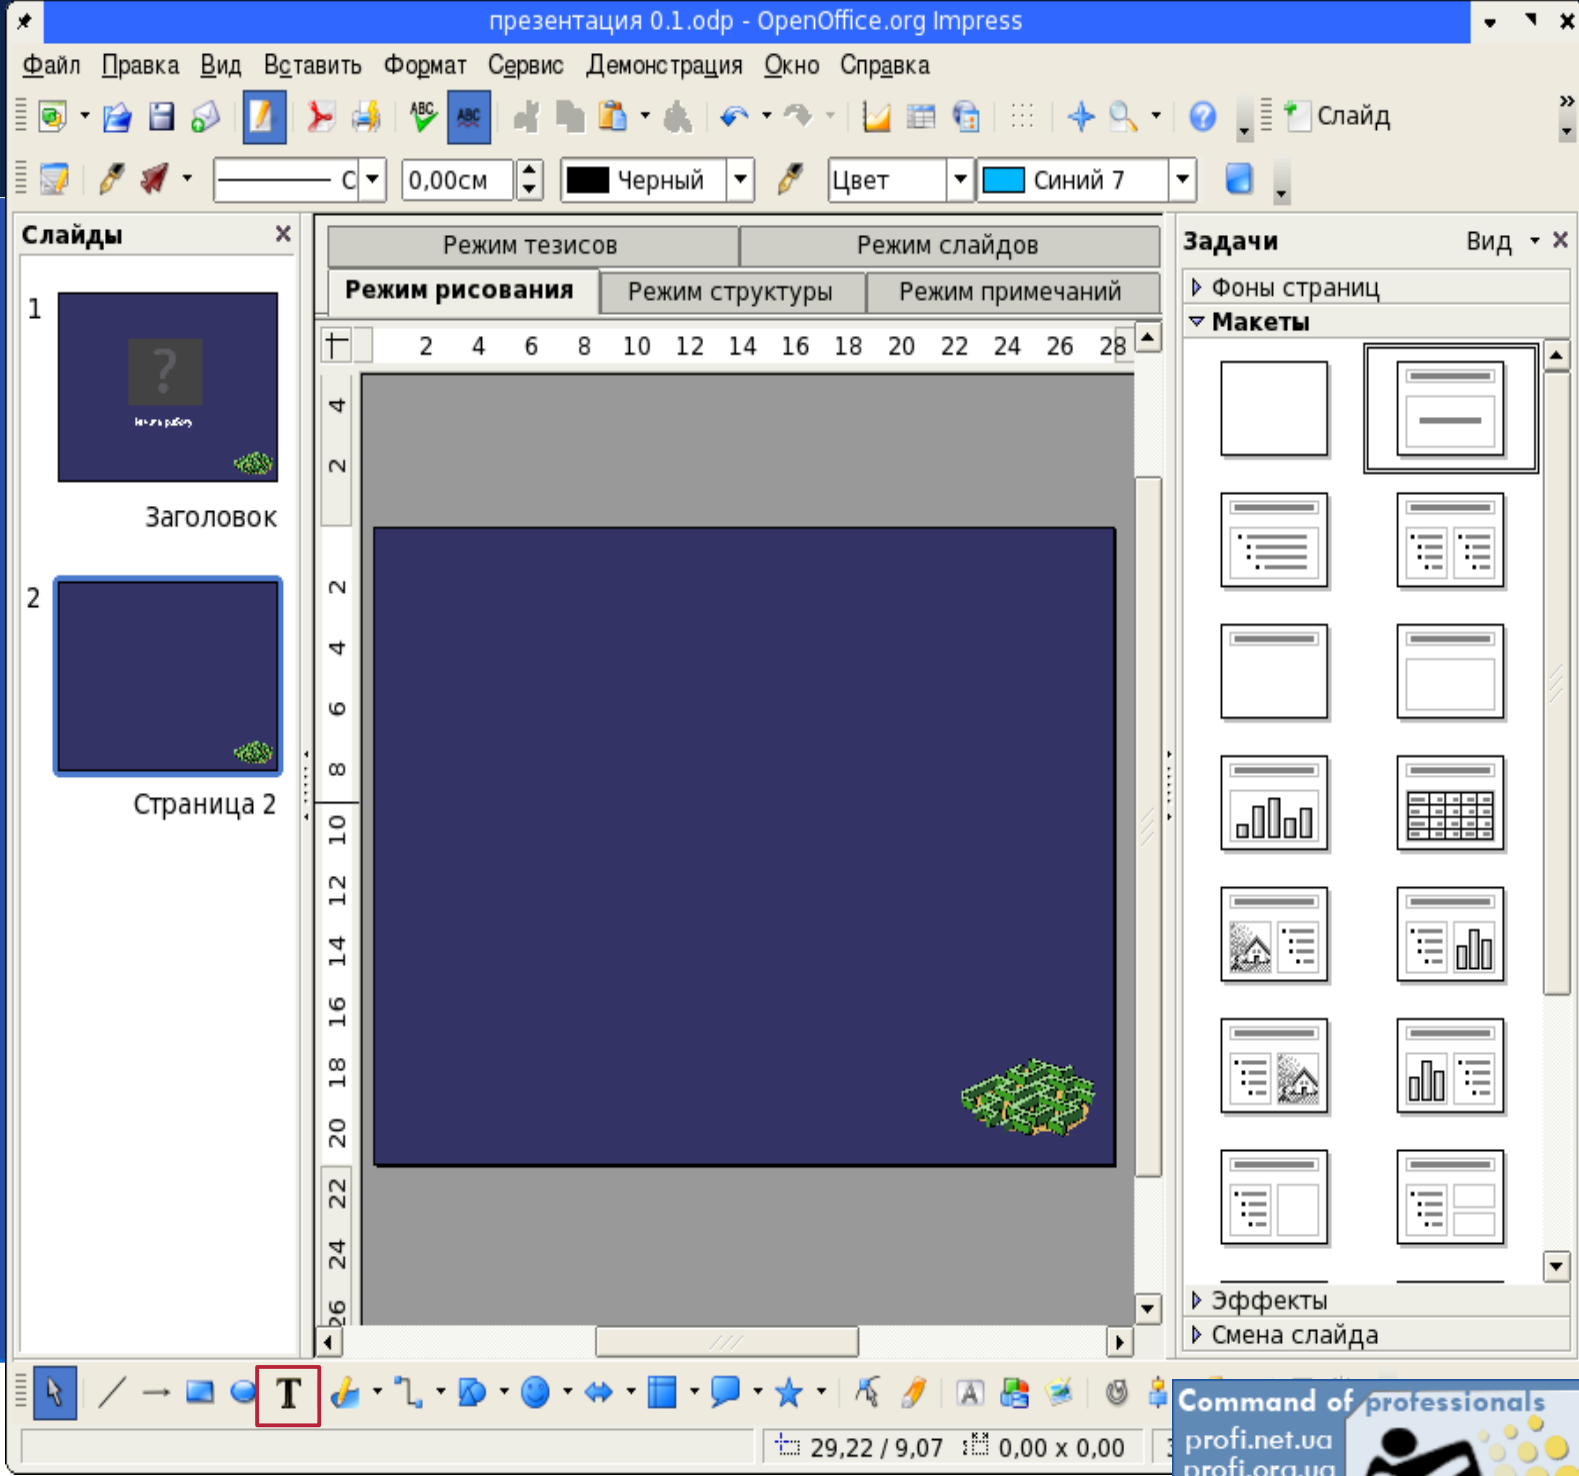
презентация 0.1.odp - OpenOffice.org Impress

Файл Правка Вид Вставить Формат Сервис Демонстрация Окно Справка

Слайд

0,00см Черный Цвет Синий 7

Слайды

1

Заголовок

2

Страница 2

Режим тезисов Режим слайдов

Режим рисования Режим структуры Режим примечаний

2 4 6 8 10 12 14 16 18 20 22 24 26 28

4 2 2 4 6 8 10 12 14 16 18 20 22 24 26

Задачи Вид

Фоны страниц

Макеты

Эффекты

Смена слайда

29,22 / 9,07 0,00 x 0,00

Command of professionals
profi.net.ua
profi.org.ua